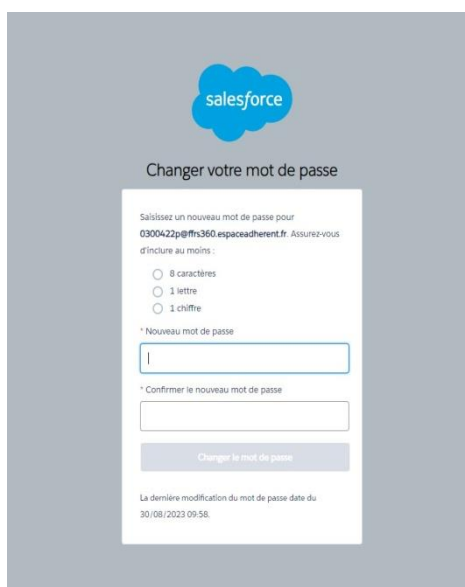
salesforce

Changer votre mot de passe

Saisissez un nouveau mot de passe pour 0300422p@ffrs360.espaceadherent.fr. Assurez-vous d'inclure au moins :

8 caractères
1 lettre
1 chiffre

* Nouveau mot de passe

* Confirmer le nouveau mot de passe

Changer le mot de passe

La dernière modification du mot de passe date du 30/08/2023 09:58.